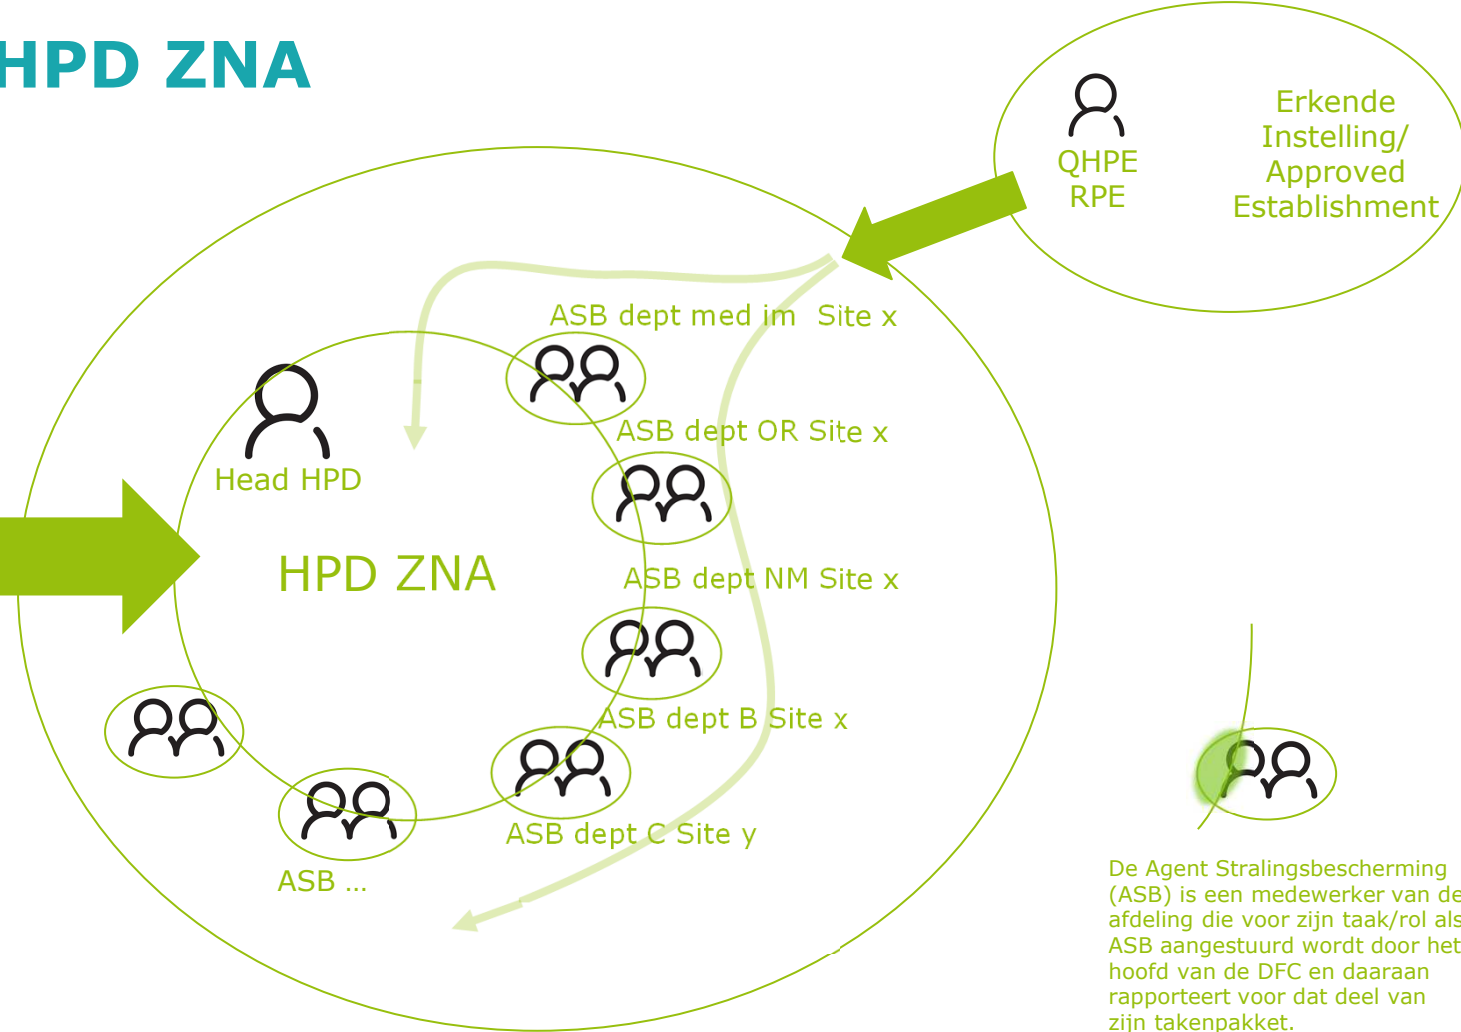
HPD ZNA

QHPE
RPE

Erkende
Instelling/
Approved
Establishment

ASB dept med im Site x

Head HPD

ASB dept OR Site x

HPD ZNA

ASB dept NM Site x

ASB dept B Site x

ASB dept C Site y

ASB ...

De Agent Stralingsbescherming (ASB) is een medewerker van de afdeling die voor zijn taak/rol als ASB aangestuurd wordt door het hoofd van de DFC en daaraan rapporteert voor dat deel van zijn takenpakket.